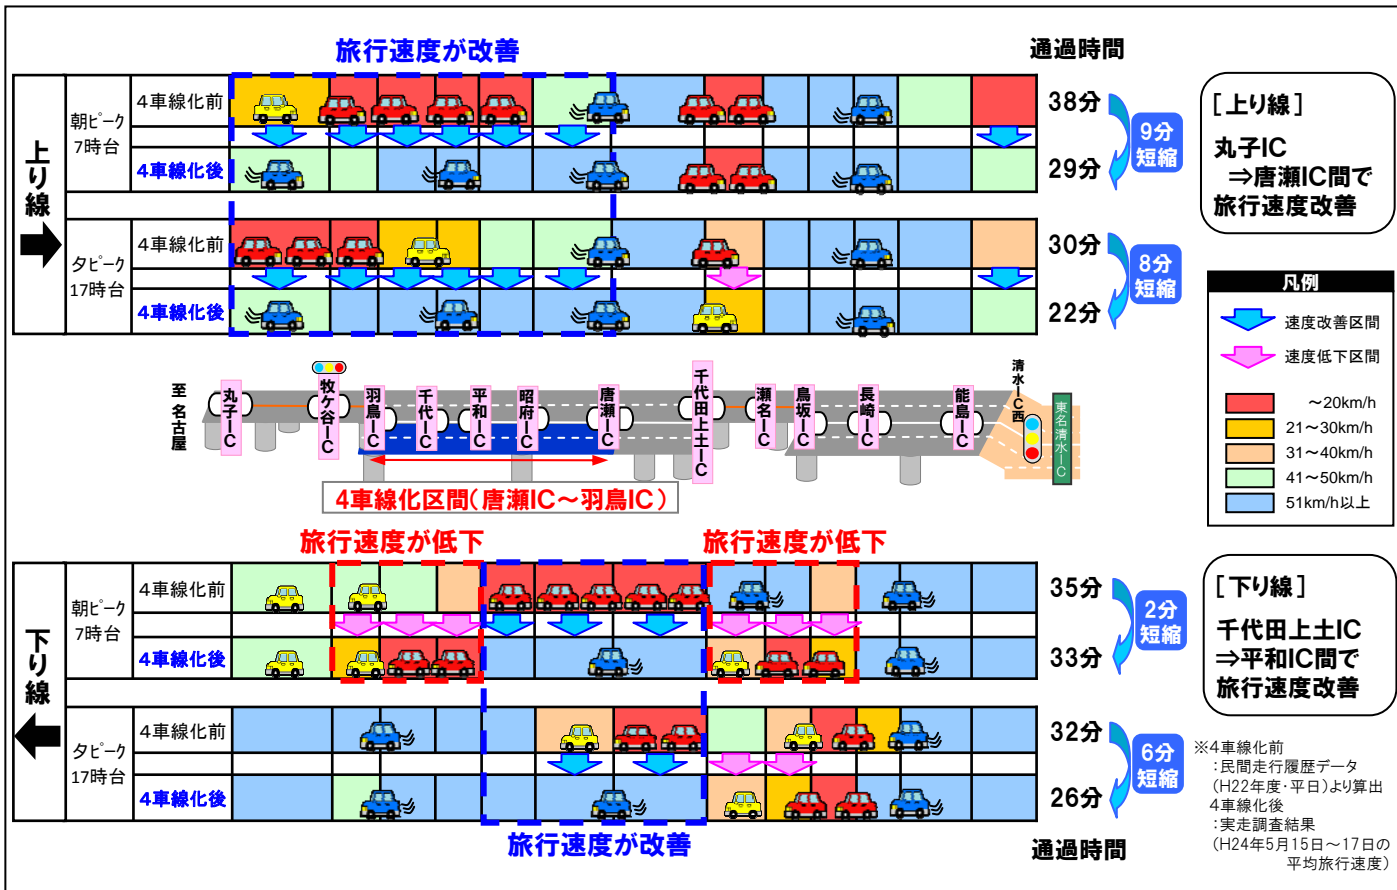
旅行速度が改善

通過時間

上り線

朝ピーク 7時台

4車線化前

4車線化後

38分

29分

9分 短縮

夕ピーク 17時台

4車線化前

4車線化後

30分

22分

8分 短縮

［上り線］
丸子IC ⇒唐瀬IC間で 旅行速度改善

凡例

速度改善区間

速度低下区間

～20km/h

21～30km/h

31～40km/h

41～50km/h

51km/h以上

至名古屋

丸子IC

牧ケ谷IC

羽鳥IC

千代IC

平和IC

昭府IC

唐瀬IC

千代田上土IC

瀬名IC

鳥坂IC

長崎IC

能島IC

清水IC西

東名清水IC

4車線化区間（唐瀬IC～羽鳥IC）

旅行速度が低下

旅行速度が低下

下り線

朝ピーク 7時台

4車線化前

4車線化後

35分

33分

2分 短縮

夕ピーク 17時台

4車線化前

4車線化後

32分

26分

6分 短縮

［下り線］
千代田上土IC ⇒平和IC間で 旅行速度改善

旅行速度が改善

通過時間

※4車線化前
：民間走行履歴データ
（H22年度・平日）より算出
4車線化後
：実走調査結果
（H24年5月15日～17日の平均旅行速度）